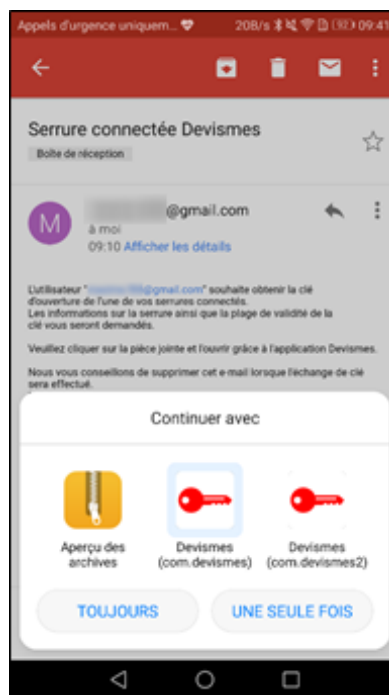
Appels d'urgence uniquem... 20B/s 92 09:41

Serrure connectée Devismes

Boîte de réception

M

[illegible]@gmail.com

à moi

09:10 Afficher les détails

L'utilisateur "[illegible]@gmail.com" souhaite obtenir la clé d'ouverture de l'une de vos serrures connectés.
Les informations sur la serrure ainsi que la plage de validité de la clé vous seront demandés.

Veuillez cliquer sur la pièce jointe et l'ouvrir grâce à l'application Devismes.

Nous vous conseillons de supprimer cet e-mail lorsque l'échange de clé sera effectué.

Continuer avec

Aperçu des archives

Devismes (com.devismes)

Devismes (com.devismes2)

TOUJOURS

UNE SEULE FOIS